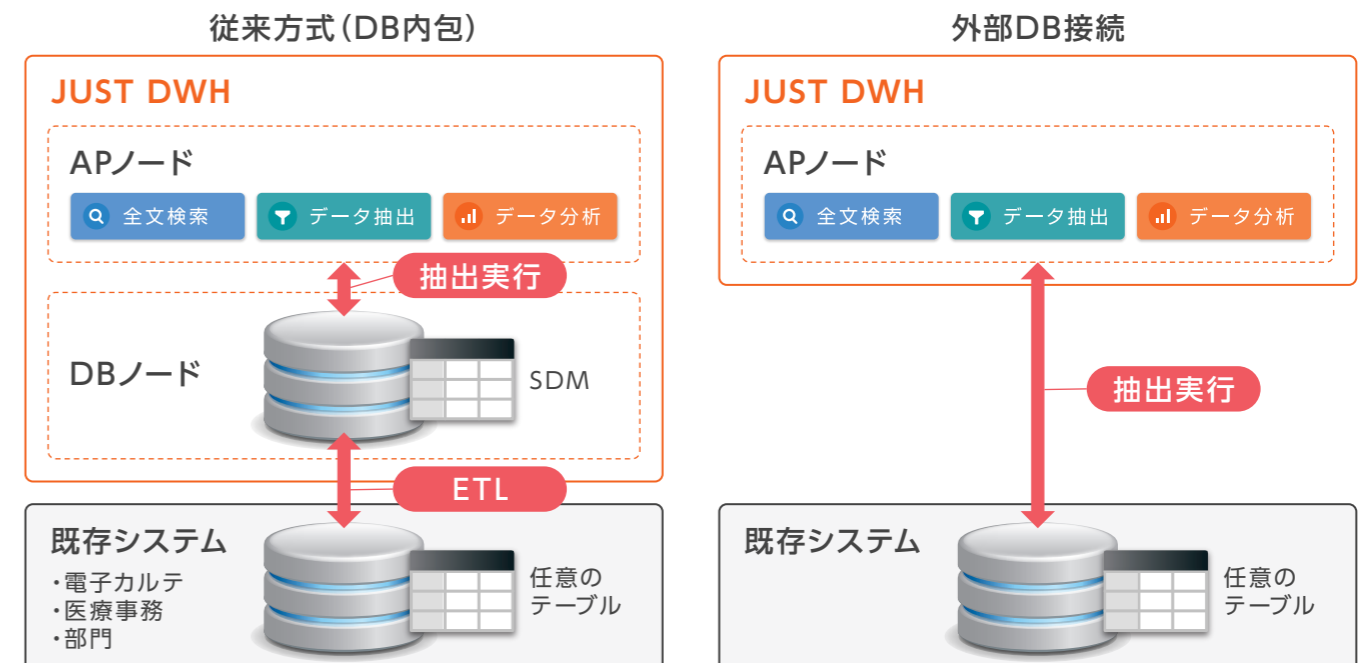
従来方式(DB内包)

JUST DWH

APノード

全文検索

データ抽出

データ分析

抽出実行

DBノード

SDM

ETL

既存システム

・電子カルテ
・医療事務
・部門

任意のテーブル

外部DB接続

JUST DWH

APノード

全文検索

データ抽出

データ分析

抽出実行

既存システム

任意のテーブル